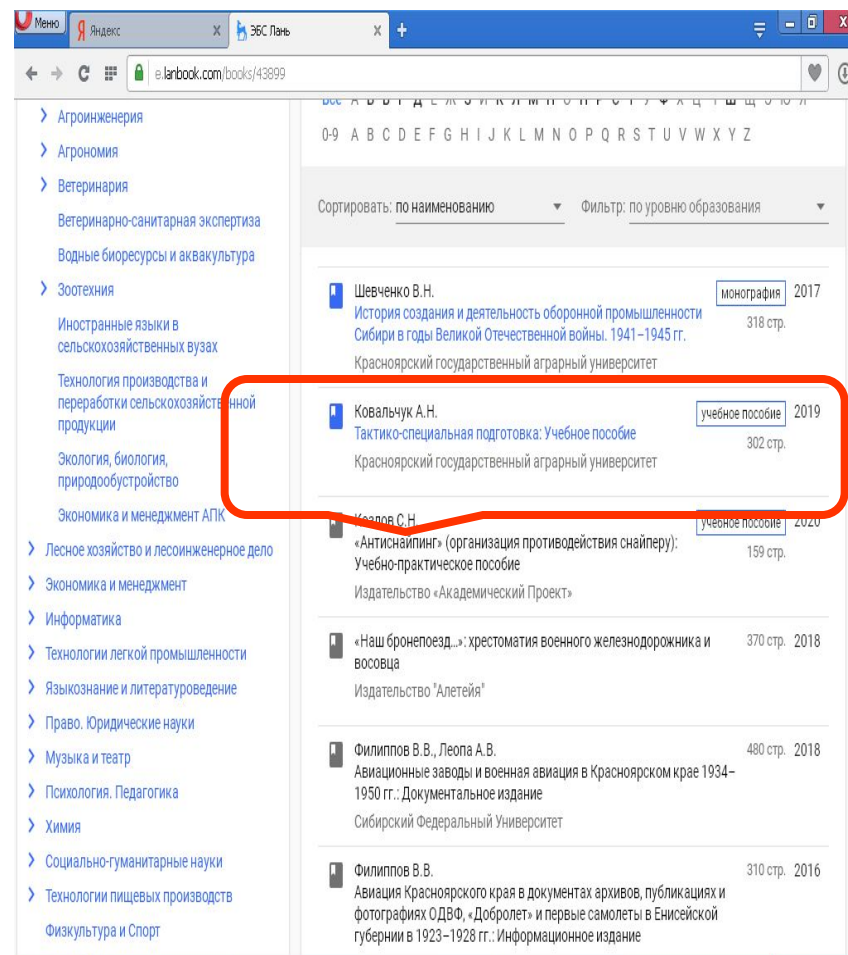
Меню | Яндекс | ЭБС Лань | +

e.lanbook.com/books/43899

Агроинженерия
Агрономия
Ветеринария
Ветеринарно-санитарная экспертиза
Водные биоресурсы и аквакультура
Зоотехния
Иностранные языки в сельскохозяйственных вузах
Технология производства и переработки сельскохозяйственной продукции
Экология, биология, природообустройство
Экономика и менеджмент АПК
Лесное хозяйство и лесоинженерное дело
Экономика и менеджмент
Информатика
Технологии легкой промышленности
Языкознание и литературоведение
Право. Юридические науки
Музыка и театр
Психология. Педагогика
Химия
Социально-гуманитарные науки
Технологии пищевых производств
Физкультура и Спорт

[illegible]
0-9 A B C D E F G H I J K L M N O P Q R S T U V W X Y Z

Сортировать: по наименованию
Фильтр: по уровню образования

Шевченко В.Н.
История создания и деятельность оборонной промышленности Сибири в годы Великой Отечественной войны. 1941–1945 гг.
Красноярский государственный аграрный университет
монография 2017
318 стр.

Ковальчук А.Н.
Тактико-специальная подготовка: Учебное пособие
Красноярский государственный аграрный университет
учебное пособие 2019
302 стр.

Козлов С.Н.
«Антиснайпинг» (организация противодействия снайперу): Учебно-практическое пособие
Издательство «Академический Проект»
учебное пособие 2020
159 стр.

«Наш бронепоезд...»: хрестоматия военного железнодорожника и восовца
Издательство "Алетейя"
370 стр. 2018

Филиппов В.В., Леопа А.В.
Авиационные заводы и военная авиация в Красноярском крае 1934–1950 гг.: Документальное издание
Сибирский Федеральный Университет
480 стр. 2018

Филиппов В.В.
Авиация Красноярского края в документах архивов, публикациях и фотографиях ОДВФ, «Добролет» и первые самолеты в Енисейской губернии в 1923–1928 гг.: Информационное издание
310 стр. 2016